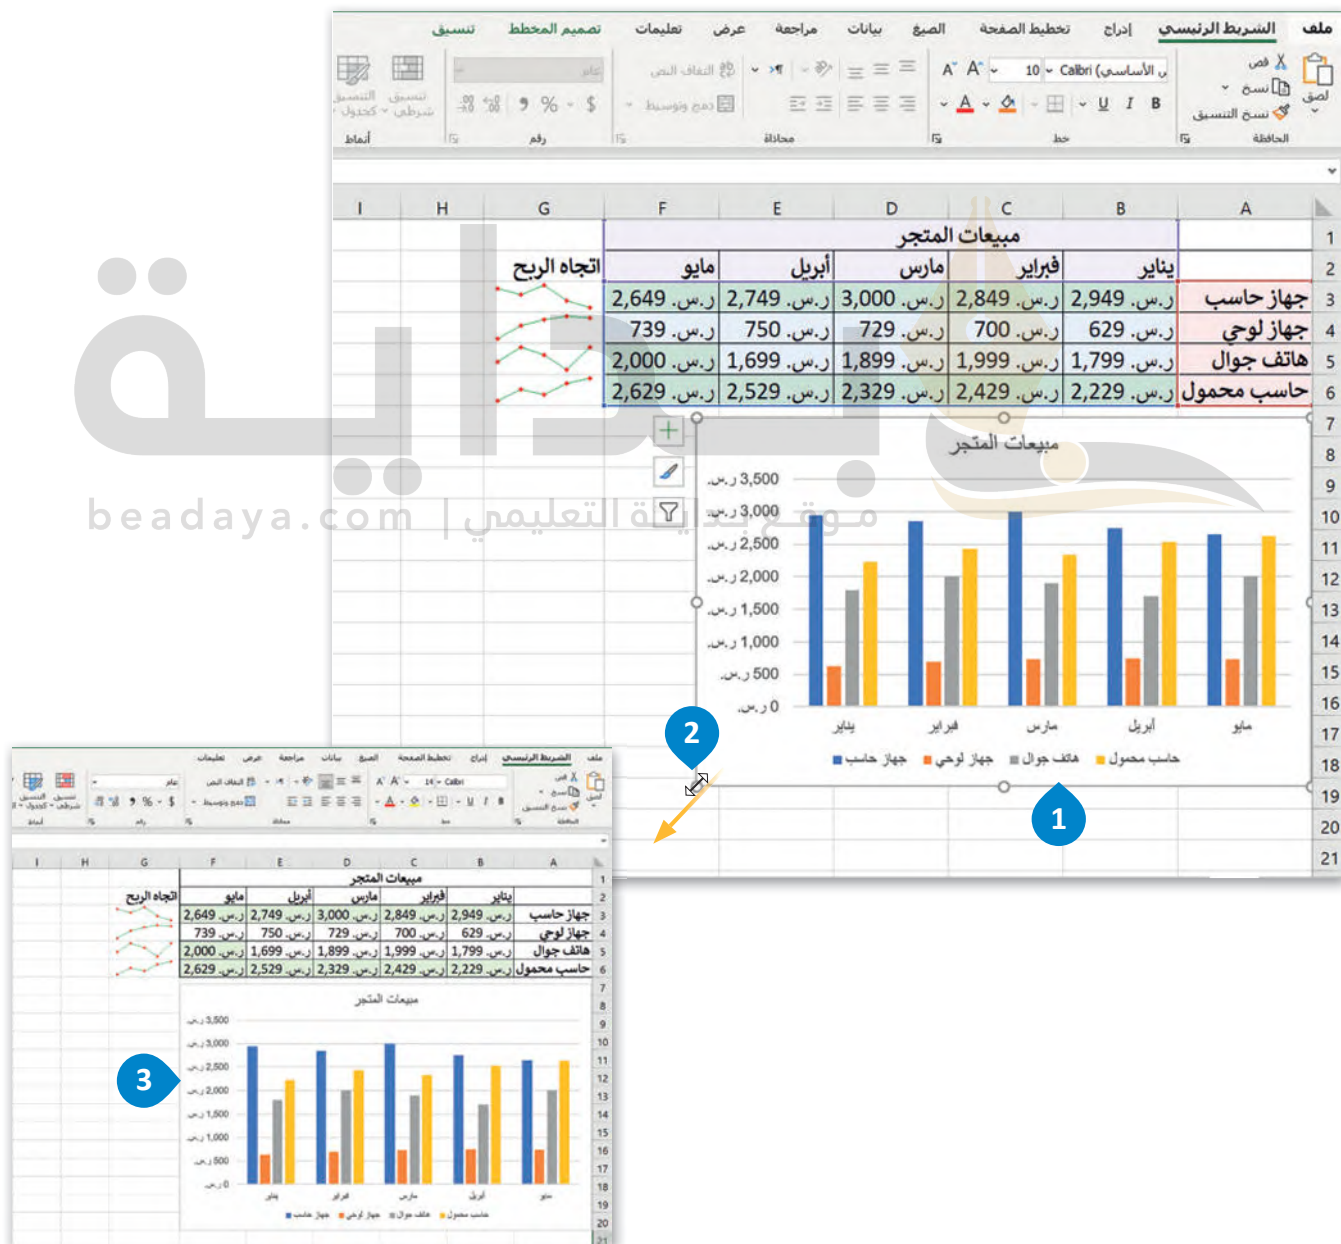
ملف الشريط الرئيسي إدراج تخطيط الصفحة الصيغ بيانات مراجعة عرض تعليمات تصميم المخطط تنسيق

لصق قص نسخ نسخ التنسيق الحافظة
Calibri (الأساسي) 10 $A^\hat{}$ $A^\check{}$
B I U
خط
التفاف النص
دمج وتوسيط
محاذاة
عام
$ % 9
رقم
تنسيق شرطي التنسيق كجدول
أنماط

| | A | B | C | D | E | F | G |
|---|---|---|---|---|---|---|---|
| 1 | | مبيعات المتجر | | | | | |
| 2 | | يناير | فبراير | مارس | أبريل | مايو | اتجاه الربح |
| 3 | جهاز حاسب | ر.س. 2,949 | ر.س. 2,849 | ر.س. 3,000 | ر.س. 2,749 | ر.س. 2,649 | |
| 4 | جهاز لوحي | ر.س. 629 | ر.س. 700 | ر.س. 729 | ر.س. 750 | ر.س. 739 | |
| 5 | هاتف جوال | ر.س. 1,799 | ر.س. 1,999 | ر.س. 1,899 | ر.س. 1,699 | ر.س. 2,000 | |
| 6 | حاسب محمول | ر.س. 2,229 | ر.س. 2,429 | ر.س. 2,329 | ر.س. 2,529 | ر.س. 2,629 | |

مبيعات المتجر
ر.س. 3,500
ر.س. 3,000
ر.س. 2,500
ر.س. 2,000
ر.س. 1,500
ر.س. 1,000
ر.س. 500
ر.س. 0
يناير فبراير مارس أبريل مايو
جهاز حاسب جهاز لوحي هاتف جوال حاسب محمول

1
2
3

beadaya.com | موقع بداية التعليمي